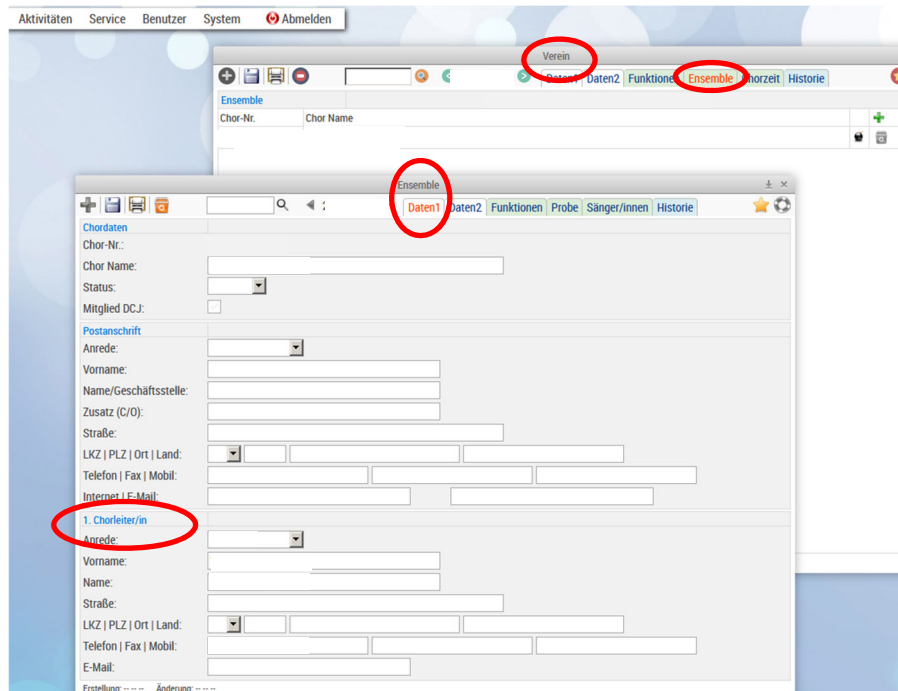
Aktivitäten Service Benutzer System Abmelden

Verein

Daten1 Daten2 Funktione Ensemble Chorzeit Historie

Ensemble

Chor-Nr. Chor Name

Ensemble

Daten1 Daten2 Funktionen Probe Sänger/innen Historie

Chordaten

Chor-Nr.:

Chor Name:

Status:

Mitglied DCJ:

Postanschrift

Anrede:

Vorname:

Name/Geschäftsstelle:

Zusatz (C/O):

Straße:

LKZ | PLZ | Ort | Land:

Telefon | Fax | Mobil:

Internet | E-Mail:

1. Chorleiter/in

Anrede:

Vorname:

Name:

Straße:

LKZ | PLZ | Ort | Land:

Telefon | Fax | Mobil:

E-Mail:

Erstellung: -- -- -- Änderung: -- -- --